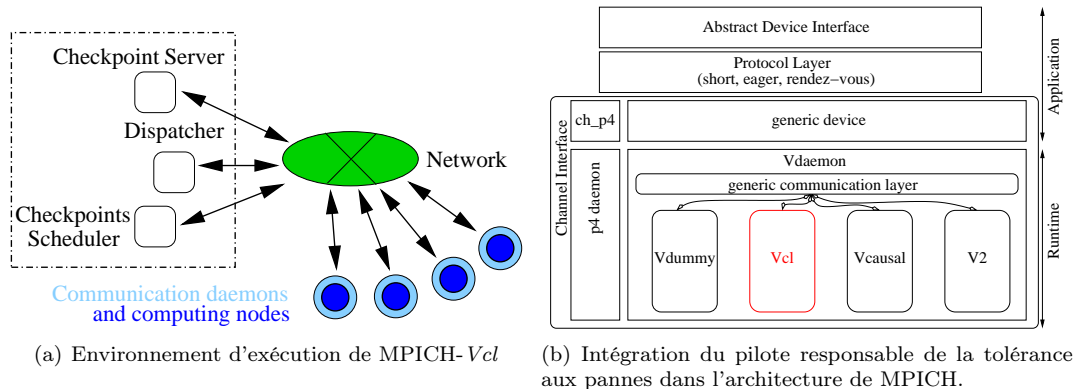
Checkpoint Server

Dispatcher

Checkpoints Scheduler

Network

Communication daemons
and computing nodes

(a) Environnement d'exécution de MPICH-$Vcl$

Abstract Device Interface

Protocol Layer
(short, eager, rendez−vous)

Application

Channel Interface

ch_p4

generic device

p4 daemon

Vdaemon

generic communication layer

Vdummy

Vcl

Vcausal

V2

Runtime

(b) Intégration du pilote responsable de la tolérance aux pannes dans l'architecture de MPICH.